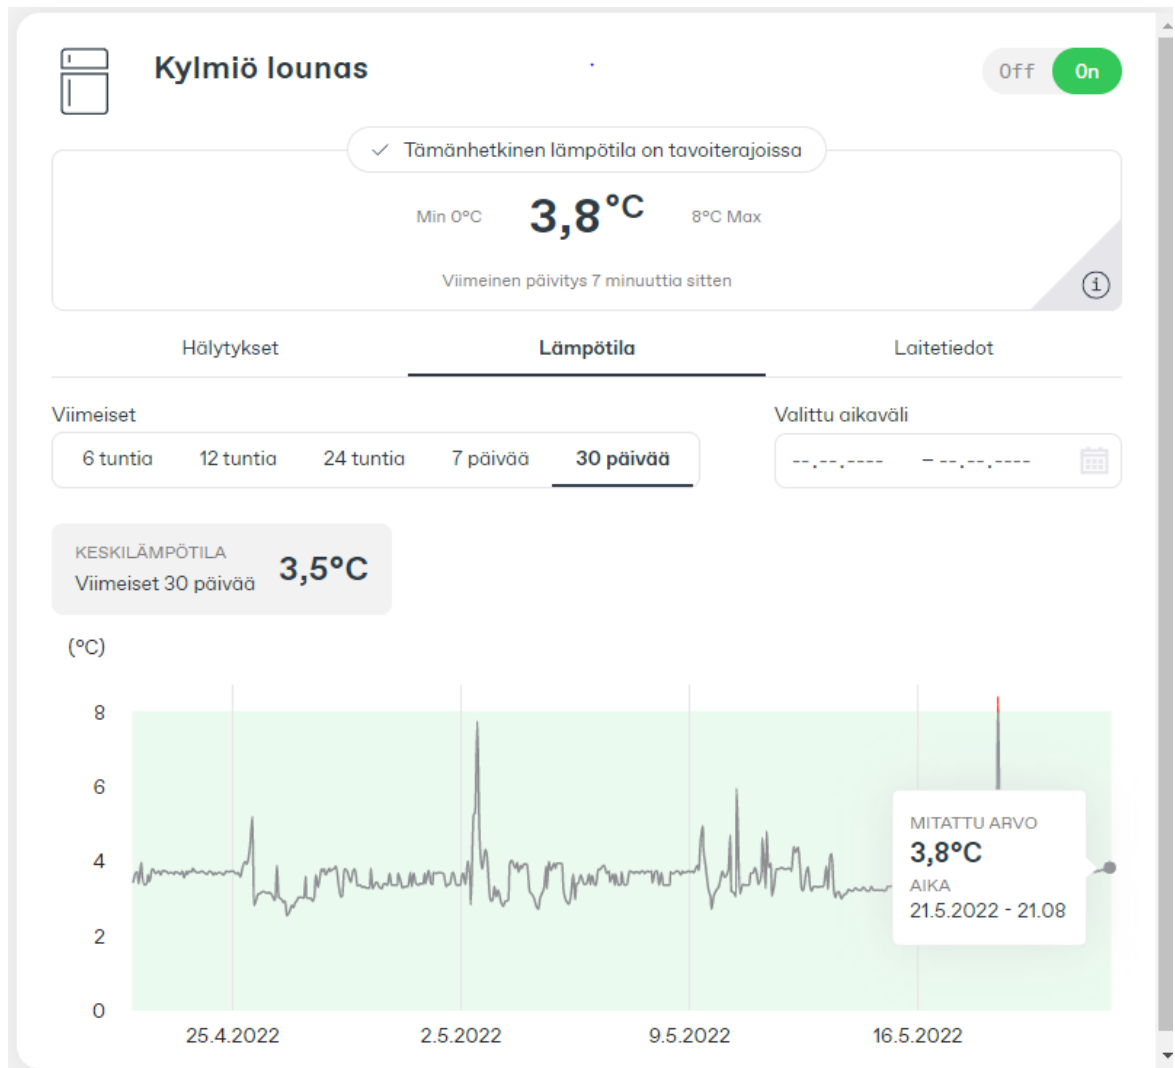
Kylmiö lounas

Off On

✓ Tämänhetkinen lämpötila on tavoiterajoissa

Min 0°C 3,8°C 8°C Max

Viimeinen päivitys 7 minuuttia sitten

Hälytykset Lämpötila Laitetiedot

Viimeiset

6 tuntia 12 tuntia 24 tuntia 7 päivää 30 päivää

Valittu aikaväli

--.--.---- – --.--.----

KESKILÄMPÖTILA
Viimeiset 30 päivää
3,5°C

(°C)

8
6
4
2
0

25.4.2022 2.5.2022 9.5.2022 16.5.2022

MITATTU ARVO
3,8°C
AIKA
21.5.2022 - 21.08